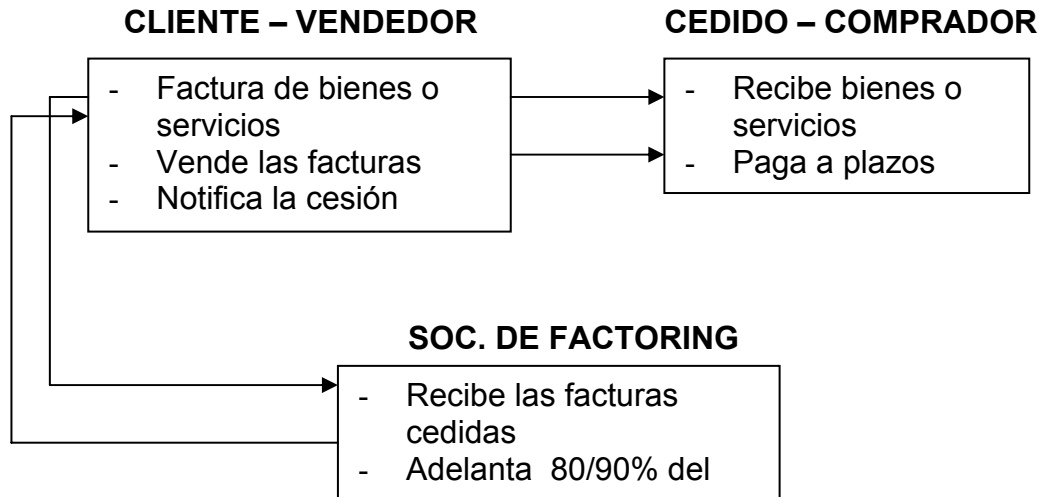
CLIENTE – VENDEDOR

- Factura de bienes o servicios
- Vende las facturas
- Notifica la cesión

CEDIDO – COMPRADOR

- Recibe bienes o servicios
- Paga a plazos

SOC. DE FACTORING

- Recibe las facturas cedidas
- Adelanta 80/90% del